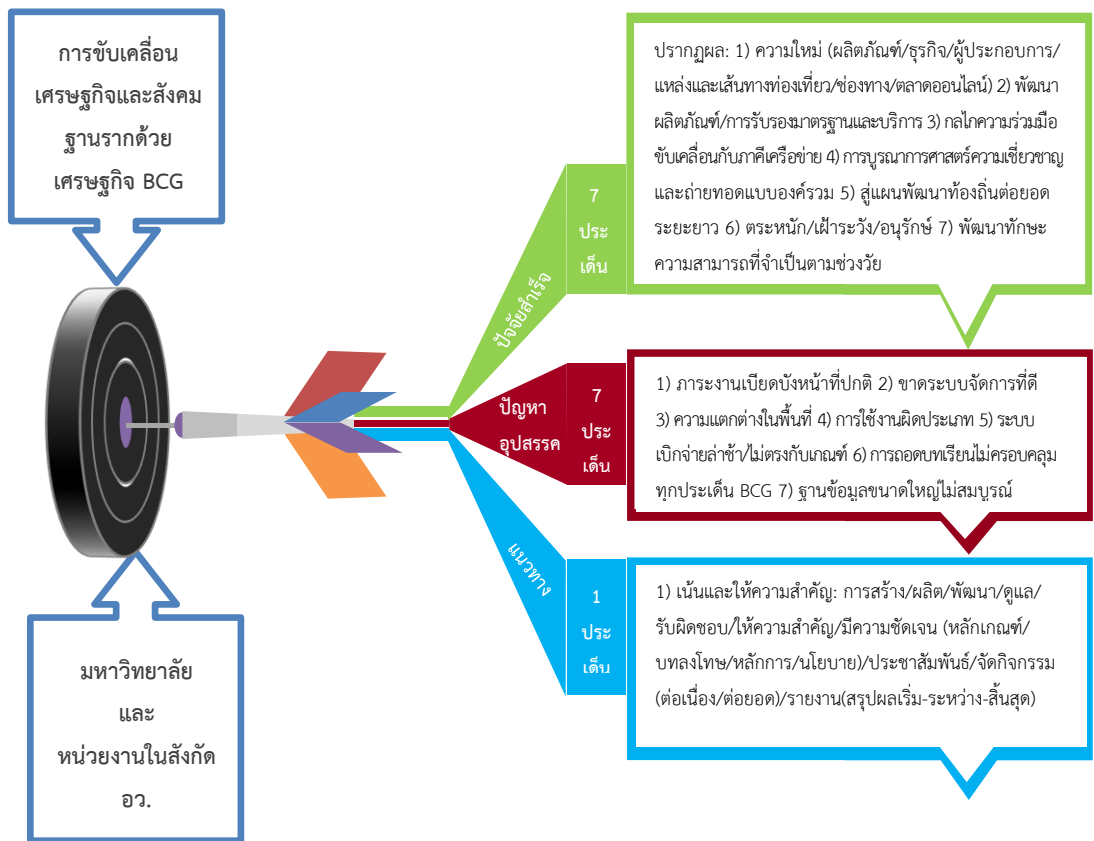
การขับเคลื่อน
เศรษฐกิจและสังคม
ฐานรากด้วย
เศรษฐกิจ BCG

มหาวิทยาลัย
และ
หน่วยงานในสังกัด
อว.

ปัจจัยสำเร็จ

7
ประเด็น

ปรากฏผล: 1) ความใหม่ (ผลิตภัณฑ์/ธุรกิจ/ผู้ประกอบการ/แหล่งและเส้นทางท่องเที่ยว/ช่องทาง/ตลาดออนไลน์) 2) พัฒนาผลิตภัณฑ์/การรับรองมาตรฐานและบริการ 3) กลไกความร่วมมือขับเคลื่อนกับภาคีเครือข่าย 4) การบูรณาการศาสตร์ความเชี่ยวชาญและถ่ายทอดแบบองค์รวม 5) สู่แผนพัฒนาท้องถิ่นต่อยอดระยะยาว 6) ตระหนัก/เฝ้าระวัง/อนุรักษ์ 7) พัฒนาทักษะความสามารถที่จำเป็นตามช่วงวัย

ปัญหา
อุปสรรค

7
ประเด็น

1) ภาระงานเบียดบังหน้าที่ปกติ 2) ขาดระบบจัดการที่ดี 3) ความแตกต่างในพื้นที่ 4) การใช้งานผิดประเภท 5) ระบบเบิกจ่ายล่าช้า/ไม่ตรงกับเกณฑ์ 6) การถอดบทเรียนไม่ครอบคลุมทุกประเด็น BCG 7) ฐานข้อมูลขนาดใหญ่ไม่สมบูรณ์

แนวทาง

1
ประเด็น

1) เน้นและให้ความสำคัญ: การสร้าง/ผลิต/พัฒนา/ดูแล/รับผิดชอบ/ให้ความสำคัญ/มีความชัดเจน (หลักเกณฑ์/บทลงโทษ/หลักการ/นโยบาย)/ประชาสัมพันธ์/จัดกิจกรรม (ต่อเนื่อง/ต่อยอด)/รายงาน(สรุปผลเริ่ม-ระหว่าง-สิ้นสุด)